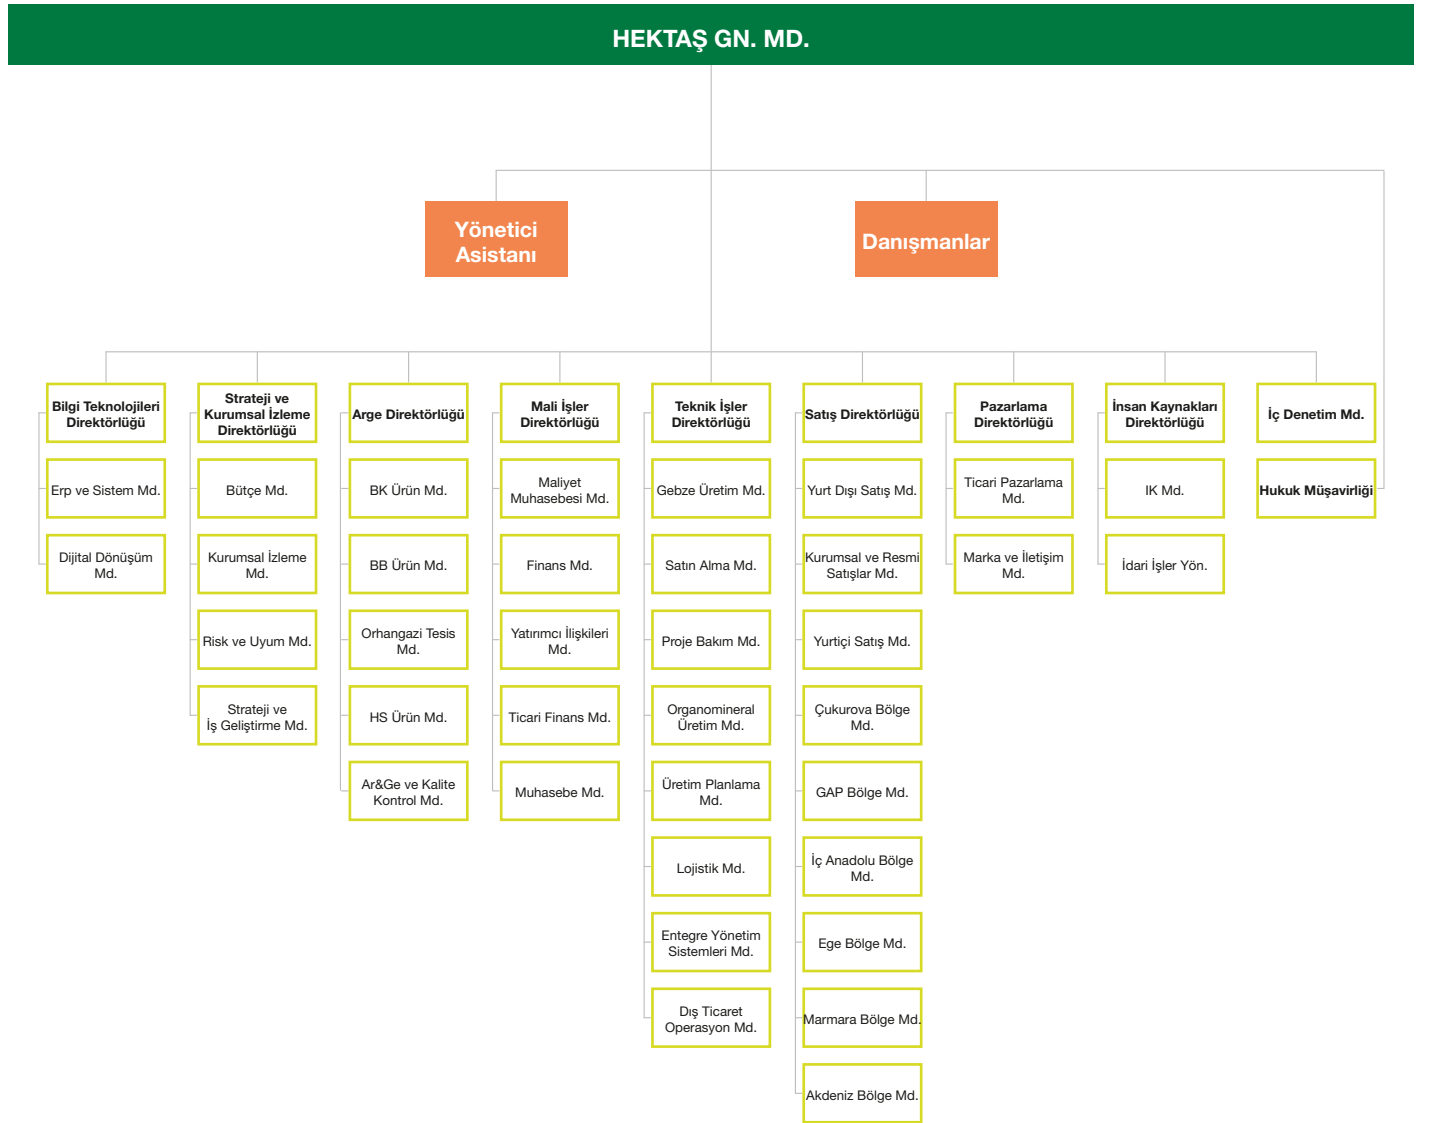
HEKTAŞ GN. MD.

Yönetici Asistanı

Danışmanlar

Bilgi Teknolojileri Direktörlüğü
Erp ve Sistem Md.
Dijital Dönüşüm Md.

Strateji ve Kurumsal İzleme Direktörlüğü
Bütçe Md.
Kurumsal İzleme Md.
Risk ve Uyum Md.
Strateji ve İş Geliştirme Md.

Arge Direktörlüğü
BK Ürün Md.
BB Ürün Md.
Orhangazi Tesis Md.
HS Ürün Md.
Ar&Ge ve Kalite Kontrol Md.

Mali İşler Direktörlüğü
Maliyet Muhasebesi Md.
Finans Md.
Yatırımcı İlişkileri Md.
Ticari Finans Md.
Muhasebe Md.

Teknik İşler Direktörlüğü
Gebze Üretim Md.
Satın Alma Md.
Proje Bakım Md.
Organomineral Üretim Md.
Üretim Planlama Md.
Lojistik Md.
Entegre Yönetim Sistemleri Md.
Dış Ticaret Operasyon Md.

Satış Direktörlüğü
Yurt Dışı Satış Md.
Kurumsal ve Resmi Satışlar Md.
Yurtiçi Satış Md.
Çukurova Bölge Md.
GAP Bölge Md.
İç Anadolu Bölge Md.
Ege Bölge Md.
Marmara Bölge Md.
Akdeniz Bölge Md.

Pazarlama Direktörlüğü
Ticari Pazarlama Md.
Marka ve İletişim Md.

İnsan Kaynakları Direktörlüğü
IK Md.
İdari İşler Yön.

İç Denetim Md.
Hukuk Müşavirliği